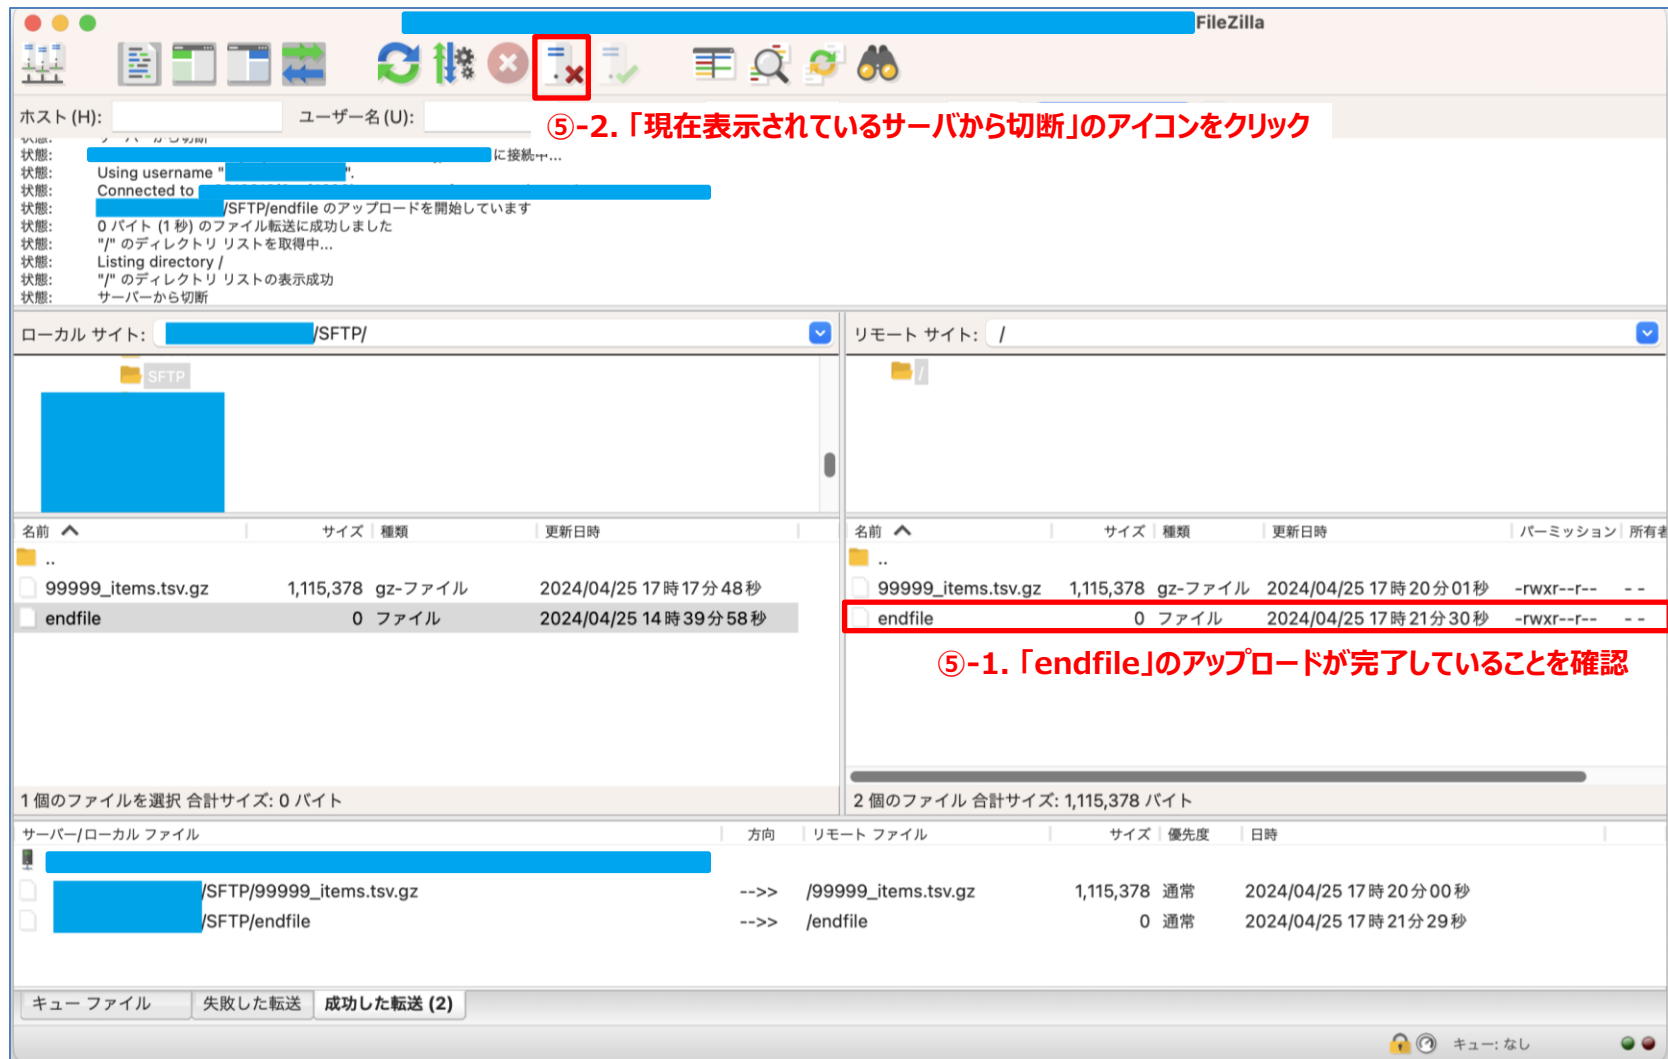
FileZilla

ホスト (H): ユーザー名 (U):

⑤-2.「現在表示されているサーバから切断」のアイコンをクリック

状態: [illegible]に接続中...
状態: Using username "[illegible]".
状態: Connected to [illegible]
状態: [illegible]/SFTP/endfile のアップロードを開始しています
状態: 0 バイト (1 秒) のファイル転送に成功しました
状態: "/" のディレクトリ リストを取得中...
状態: Listing directory /
状態: "/" のディレクトリ リストの表示成功
状態: サーバーから切断

ローカル サイト: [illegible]/SFTP/
SFTP

リモート サイト: /
/

| 名前 | サイズ | 種類 | 更新日時 |
|---|---|---|---|
| .. | | | |
| 99999_items.tsv.gz | 1,115,378 | gz-ファイル | 2024/04/25 17時17分48秒 |
| endfile | 0 | ファイル | 2024/04/25 14時39分58秒 |

| 名前 | サイズ | 種類 | 更新日時 | パーミッション | 所有者 |
|---|---|---|---|---|---|
| .. | | | | | |
| 99999_items.tsv.gz | 1,115,378 | gz-ファイル | 2024/04/25 17時20分01秒 | -rwxr--r-- | - - |
| endfile | 0 | ファイル | 2024/04/25 17時21分30秒 | -rwxr--r-- | - - |

⑤-1.「endfile」のアップロードが完了していることを確認

1 個のファイルを選択 合計サイズ: 0 バイト
2 個のファイル 合計サイズ: 1,115,378 バイト

| サーバー/ローカル ファイル | 方向 | リモート ファイル | サイズ | 優先度 | 日時 |
|---|---|---|---|---|---|
| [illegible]/SFTP/99999_items.tsv.gz | -->> | /99999_items.tsv.gz | 1,115,378 | 通常 | 2024/04/25 17時20分00秒 |
| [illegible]/SFTP/endfile | -->> | /endfile | 0 | 通常 | 2024/04/25 17時21分29秒 |

キュー ファイル 失敗した転送 成功した転送 (2)

キュー: なし